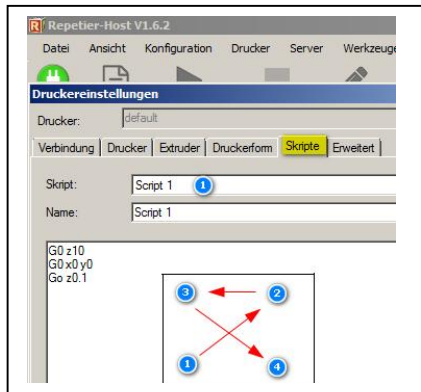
Repetier-Host V1.6.2

Datei Ansicht Konfiguration Drucker Server Werkzeuge

Druckereinstellungen

Drucker: default

Verbindung | Drucker | Extruder | Druckerform | Skripte | Erweitert

Skript: Script 1 1

Name: Script 1

G0 z10
G0 x0 y0
Go z0.1

3 2

1 4